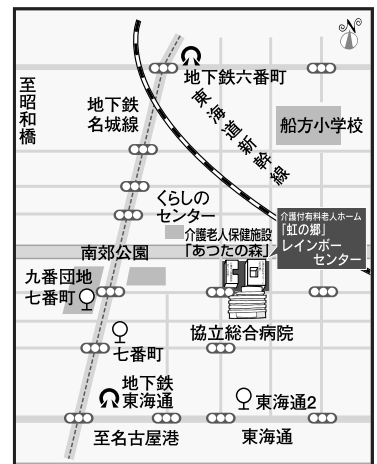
N

地下鉄六番町

至昭和橋

地下鉄名城線

東海道新幹線

船方小学校

くらしのセンター

介護付有料老人ホーム「虹の郷」レインボーセンター

介護老人保健施設「あつたの森」

南郊公園

九番団地

七番町

七番町

協立総合病院

地下鉄東海通

東海通2

至名古屋港

東海通